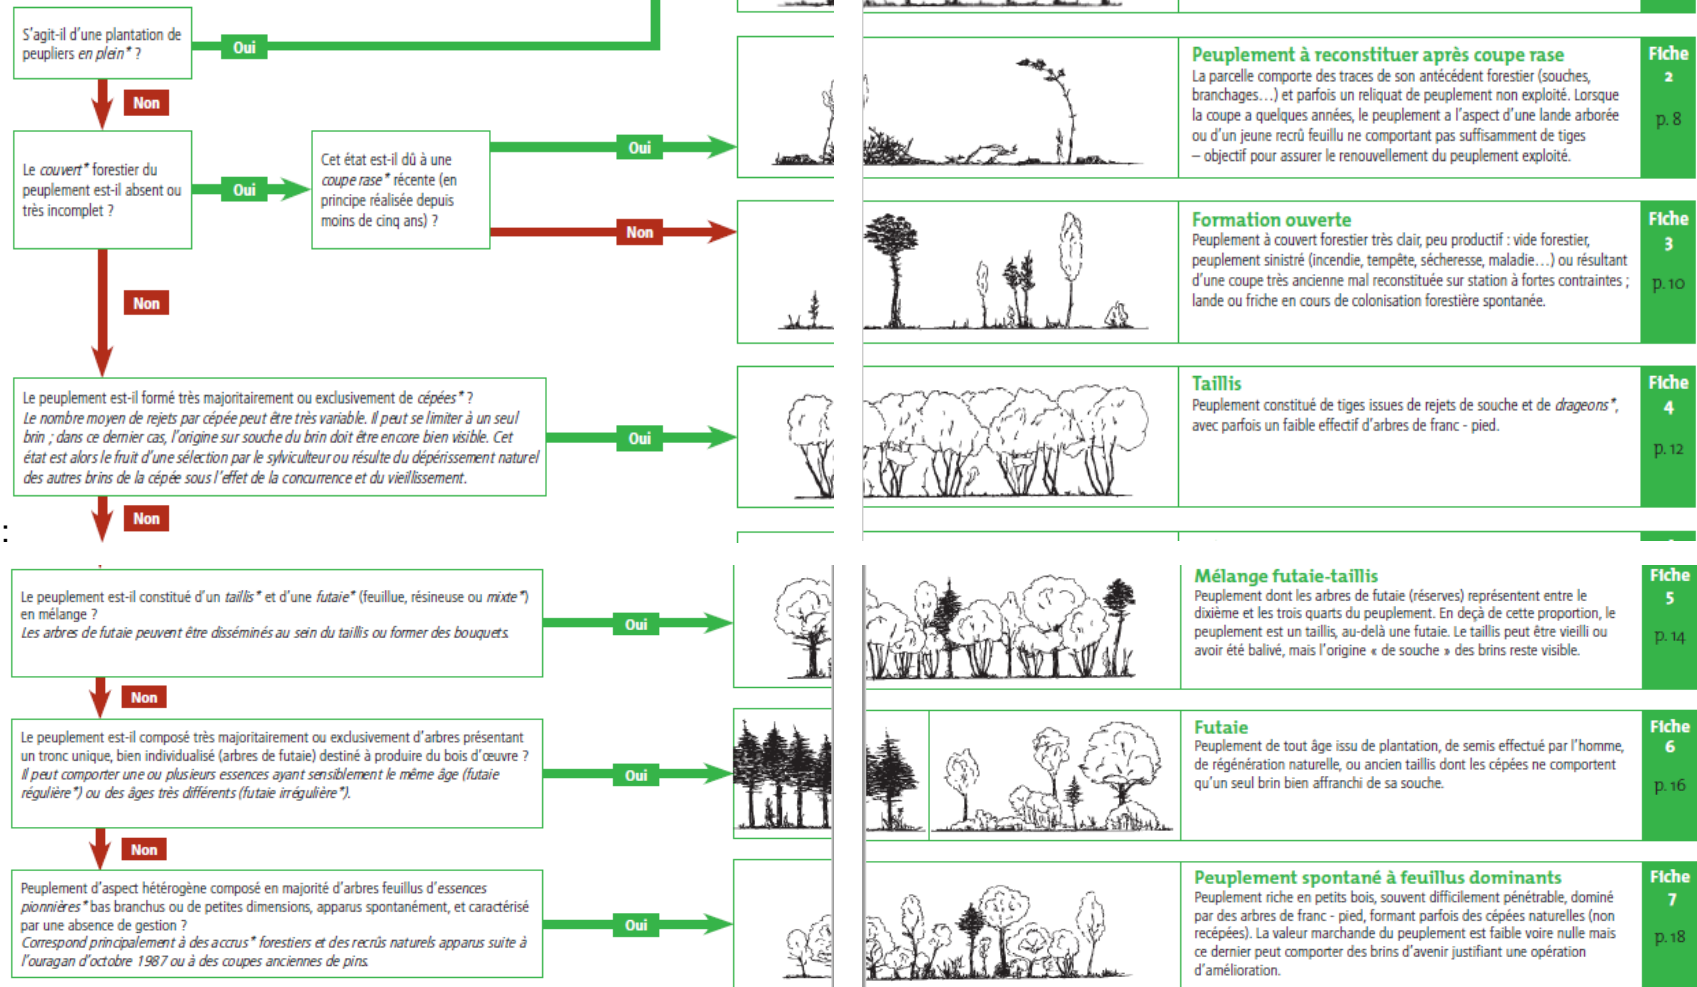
S'agit-il d'une plantation de peupliers *en plein** ?

Oui

Non

Le *couvert** forestier du peuplement est-il absent ou très incomplet ?

Oui

Cet état est-il dû à une *coupe rase** récente (en principe réalisée depuis moins de cinq ans) ?

Oui

Non

Non

Le peuplement est-il formé très majoritairement ou exclusivement de *cépées** ?
*Le nombre moyen de rejets par cépée peut être très variable. Il peut se limiter à un seul brin ; dans ce dernier cas, l'origine sur souche du brin doit être encore bien visible. Cet état est alors le fruit d'une sélection par le sylviculteur ou résulte du dépérissement naturel des autres brins de la cépée sous l'effet de la concurrence et du vieillissement.*

Oui

Non

:

Le peuplement est-il constitué d'un *taillis** et d'une *futaie** (feuillue, résineuse ou *mixte**) en mélange ?
*Les arbres de futaie peuvent être disséminés au sein du taillis ou former des bouquets.*

Oui

Non

Le peuplement est-il composé très majoritairement ou exclusivement d'arbres présentant un tronc unique, bien individualisé (arbres de futaie) destiné à produire du bois d'œuvre ?
*Il peut comporter une ou plusieurs essences ayant sensiblement le même âge (futaie régulière*) ou des âges très différents (futaie irrégulière*).*

Oui

Non

Peuplement d'aspect hétérogène composé en majorité d'arbres feuillus d'essences *pionnières** bas branchus ou de petites dimensions, apparus spontanément, et caractérisé par une absence de gestion ?
*Correspond principalement à des accrus* forestiers et des recrûs naturels apparus suite à l'ouragan d'octobre 1987 ou à des coupes anciennes de pins.*

Oui

**Peuplement à reconstituer après coupe rase**
La parcelle comporte des traces de son antécédent forestier (souches, branchages…) et parfois un reliquat de peuplement non exploité. Lorsque la coupe a quelques années, le peuplement a l'aspect d'une lande arborée ou d'un jeune recrû feuillu ne comportant pas suffisamment de tiges – objectif pour assurer le renouvellement du peuplement exploité.

Fiche 2 p. 8

**Formation ouverte**
Peuplement à couvert forestier très clair, peu productif : vide forestier, peuplement sinistré (incendie, tempête, sécheresse, maladie…) ou résultant d'une coupe très ancienne mal reconstituée sur station à fortes contraintes ; lande ou friche en cours de colonisation forestière spontanée.

Fiche 3 p. 10

**Taillis**
Peuplement constitué de tiges issues de rejets de souche et de *drageons**, avec parfois un faible effectif d'arbres de franc - pied.

Fiche 4 p. 12

**Mélange futaie-taillis**
Peuplement dont les arbres de futaie (réserves) représentent entre le dixième et les trois quarts du peuplement. En deçà de cette proportion, le peuplement est un taillis, au-delà une futaie. Le taillis peut être vieilli ou avoir été balivé, mais l'origine « de souche » des brins reste visible.

Fiche 5 p. 14

**Futaie**
Peuplement de tout âge issu de plantation, de semis effectué par l'homme, de régénération naturelle, ou ancien taillis dont les cépées ne comportent qu'un seul brin bien affranchi de sa souche.

Fiche 6 p. 16

**Peuplement spontané à feuillus dominants**
Peuplement riche en petits bois, souvent difficilement pénétrable, dominé par des arbres de franc - pied, formant parfois des cépées naturelles (non recépées). La valeur marchande du peuplement est faible voire nulle mais ce dernier peut comporter des brins d'avenir justifiant une opération d'amélioration.

Fiche 7 p. 18